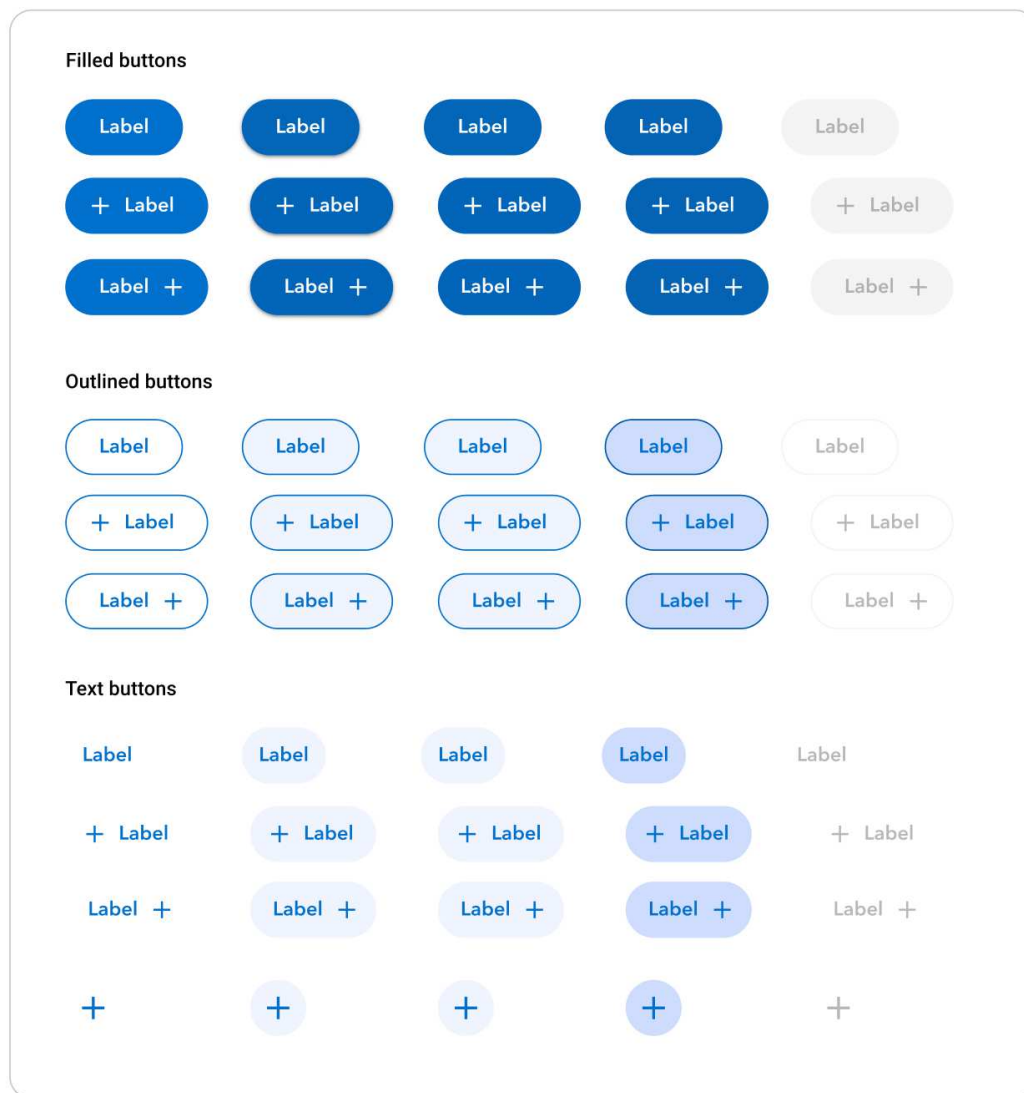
Filled buttons

Label Label Label Label Label

+ Label + Label + Label + Label + Label

Label + Label + Label + Label + Label +

Outlined buttons

Label Label Label Label Label

+ Label + Label + Label + Label + Label

Label + Label + Label + Label + Label +

Text buttons

Label Label Label Label Label

+ Label + Label + Label + Label + Label

Label + Label + Label + Label + Label +

+ + + + +